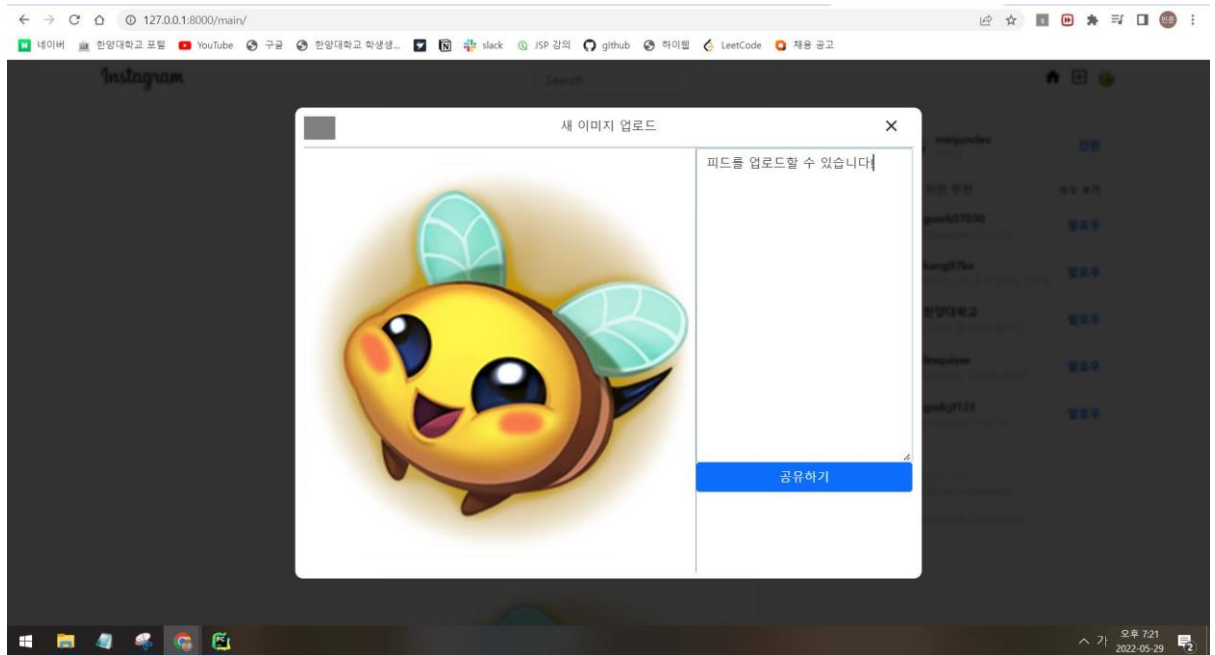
127.0.0.1:8000/main/

네이버 한양대학교 포털 YouTube 구글 한양대학교 학생생... slack JSP 강의 github 하이펠 LeetCode 채용 공고

Instagram

Search

새 이미지 업로드

×

피드를 업로드할 수 있습니다

공유하기

minjundev

전환

회원님을 위한 추천

모두 보기

guseh07030

팔로우

kang97ko

팔로우

한양대학교

팔로우

팔로우

guekjf123

팔로우

오후 7:21
2022-05-29